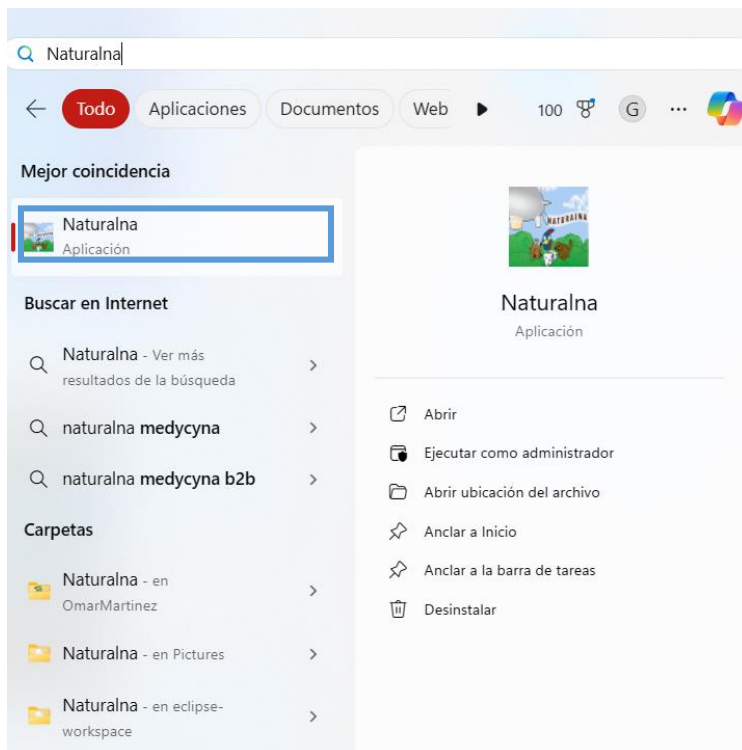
Naturalna

Todo Aplicaciones Documentos Web 100 G ···

Mejor coincidencia

Naturalna
Aplicación

Buscar en Internet

Naturalna - Ver más resultados de la búsqueda

naturalna **medycyna**

naturalna **medycyna b2b**

Carpetas

Naturalna - en OmarMartinez

Naturalna - en Pictures

Naturalna - en eclipse-workspace

NATURALNA

Naturalna
Aplicación

Abrir
Ejecutar como administrador
Abrir ubicación del archivo
Anclar a Inicio
Anclar a la barra de tareas
Desinstalar